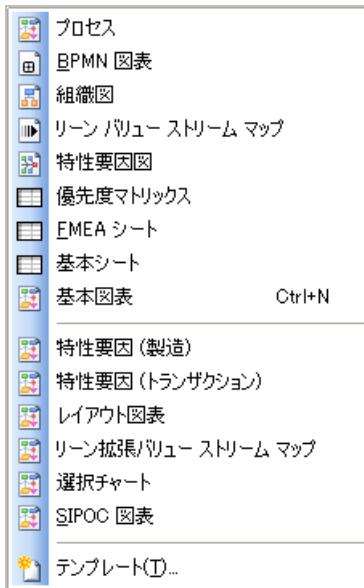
プロセス
BPMN 図表
組織図
リーン バリュー ストリーム マップ
特性要因図
優先度マトリックス
FMEA シート
基本シート
基本図表 Ctrl+N

特性要因 (製造)
特性要因 (トランザクション)
レイアウト図表
リーン拡張バリュー ストリーム マップ
選択チャート
SIPOC 図表

テンプレート(T)...